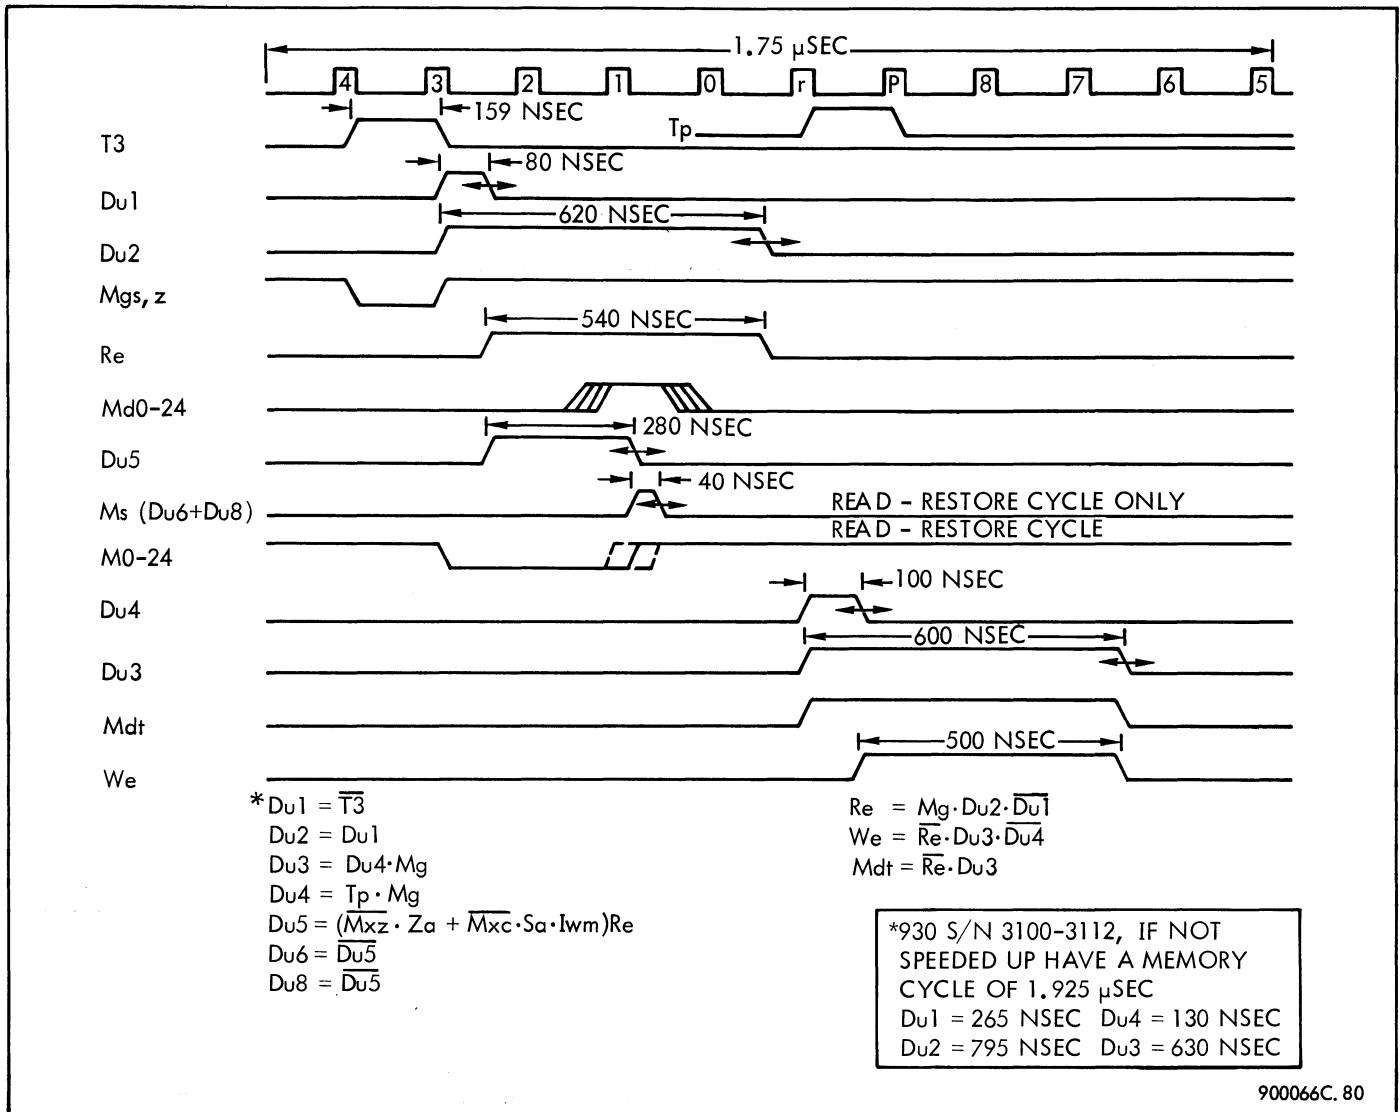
1.75 μSEC

4 3 2 1 0 r P 8 7 6 5

159 NSEC

T3

Tp

80 NSEC

Du1

620 NSEC

Du2

Mgs, z

540 NSEC

Re

Md0-24

280 NSEC

Du5

40 NSEC

Ms (Du6+Du8)

READ - RESTORE CYCLE ONLY

READ - RESTORE CYCLE

M0-24

100 NSEC

Du4

600 NSEC

Du3

Mdt

500 NSEC

We

*Du1 = $\overline{T3}$
Du2 = Du1
Du3 = Du4·Mg
Du4 = Tp · Mg
Du5 = ($\overline{Mxz}$ · Za + $\overline{Mxc}$·Sa·Iwm)Re
Du6 = $\overline{Du5}$
Du8 = $\overline{Du5}$

Re = Mg·Du2·$\overline{Du1}$
We = $\overline{Re}$·Du3·$\overline{Du4}$
Mdt = $\overline{Re}$·Du3

*930 S/N 3100-3112, IF NOT SPEEDED UP HAVE A MEMORY CYCLE OF 1.925 μSEC
Du1 = 265 NSEC Du4 = 130 NSEC
Du2 = 795 NSEC Du3 = 630 NSEC

900066C. 80